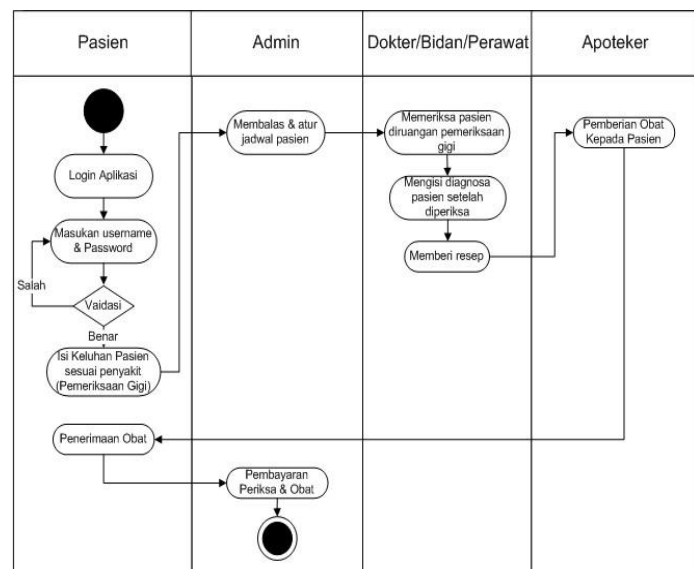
| Pasien | Admin | Dokter/Bidan/Perawat | Apoteker |
|---|---|---|---|

Login Aplikasi

Masukan username & Password

Salah

Vaidasi

Benar

Isi Keluhan Pasien sesuai penyakit (Pemeriksaan Gigi)

Membalas & atur jadwal pasien

Memeriksa pasien diruangan pemeriksaan gigi

Mengisi diagnosa pasien setelah diperiksa

Memberi resep

Pemberian Obat Kepada Pasien

Penerimaan Obat

Pembayaran Periksa & Obat